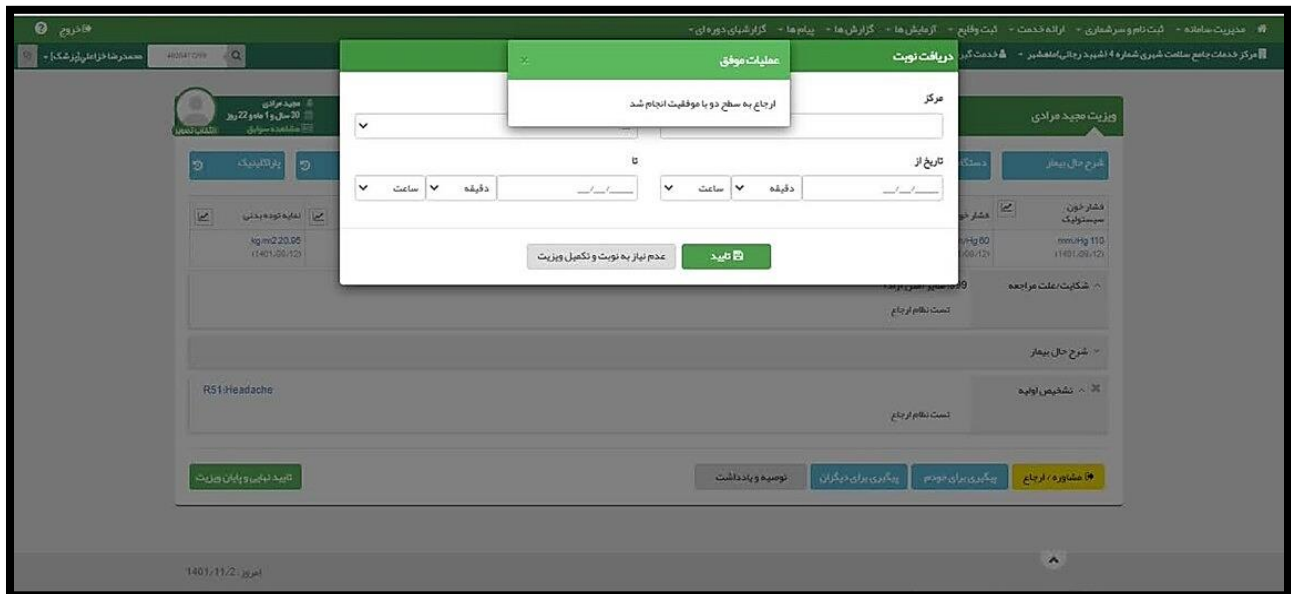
مدیریت سامانه - ثبت نام و سرشماری - ارائه خدمت - ثبت وقایع - آزمایش ها - گزارش ها - پیام ها - گزارشهای دوره ای -
خروج

مرکز خدمات جامع سلامت شهری شماره 4 (شهید رجائی)ماهشهر - خدمت گیر
محمدرضا خزاعی(پزشک) -

مجید مرادی
30 سال و 1 ماه و 22 روز
مشاهده سوابق
انتخاب تصویر

ویزیت مجید مرادی

شرح حال بیمار
دستگاه
پاراکلینیک

فشار خون سیستولیک
mmHg 110
(1401/09/12)
فشار خون
mmHg 80
(1401/09/12)
نمایه توده بدنی
kg/m2 20.95
(1401/09/12)

شکایت/علت مراجعه
تست نظام ارجاع

شرح حال بیمار

تشخیص اولیه
R51:Headache
تست نظام ارجاع

مشاوره / ارجاع
پیگیری برای خودم
پیگیری برای دیگران
توصیه و یادداشت
تایید نهایی و پایان ویزیت

امروز: 1401/11/2

دریافت نوبت
مرکز
تاریخ از
تا
دقیقه
ساعت
دقیقه
ساعت
تایید
عدم نیاز به نوبت و تکمیل ویزیت

عملیات موفق
ارجاع به سطح دو با موفقیت انجام شد